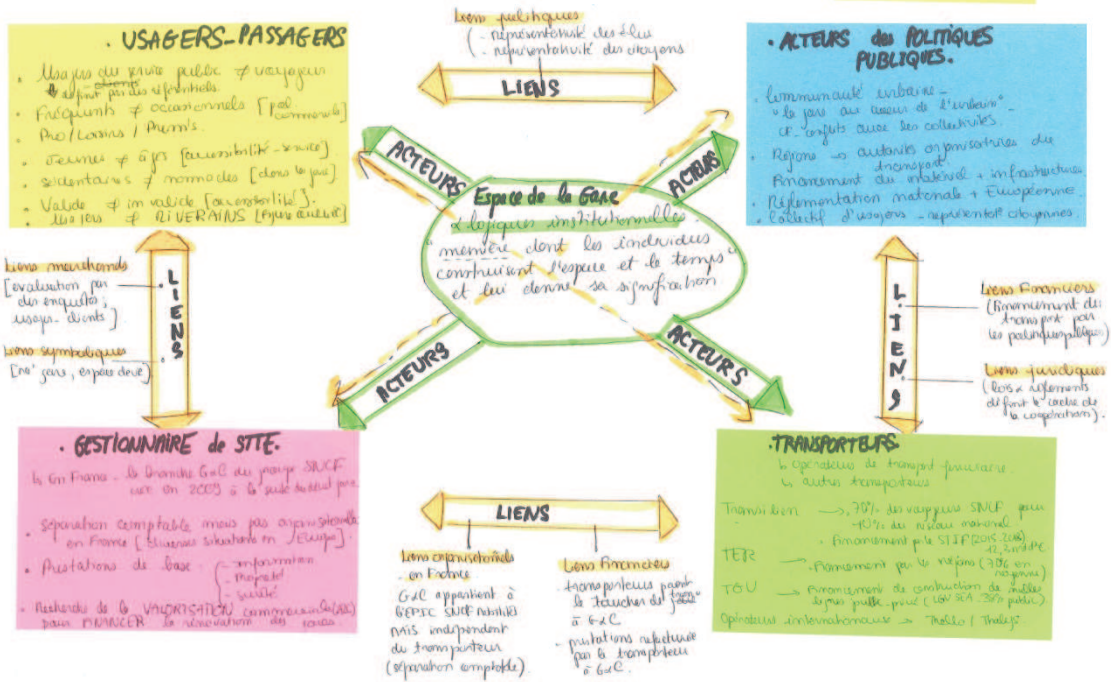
. USAGERS_PASSAGERS

- Usagers du service public ≠ voyageurs ≠ clients
- Fréquents ≠ occasionnels [pôle commercial]
- Pro / Loisirs / Achats.
- Jeunes ≠ âgés [accessibilité - service]
- sédentaires ≠ nomades [dans la gare]
- Valide ≠ invalide [accessibilité].
- Usagers ≠ RIVERAINS [pôle ouvert]

Liens politiques
(- représentativité des élus
- représentativité des citoyens

LIENS

. ACTEURS des POLITIQUES PUBLIQUES.

- Communauté urbaine.
"le jeu au niveau de l'urbain".
cf. conflits entre les collectivités.
- Régions → autorités organisatrices du transport.
Financement du matériel + infrastructures
- Réglementation nationale + Européenne.
- Collectif d'usagers - représentent citoyennes.

ACTEURS

ACTEURS

Espace de la Gare
Logiques institutionnelles.
" manière dont les individus construisent l'espace et le temps et lui donne sa signification "

ACTEURS

ACTEURS

Liens marchands
[évaluation par des enquêtes, usagers-clients]

L
I
E
N
S

Liens symboliques
[no' gare, espace doux]

L
I
E
N
S

Liens Financiers
(financement des transports par les pouvoirs publiques)

Liens juridiques
(lois + règlements définit le cadre de la coopération).

. GESTIONNAIRE de STTE.

- En France : la branche G&C du groupe SNCF créée en 2009 à la suite du déficit prix.
- Séparation comptable mais pas organisationnelle en France [Situation situationnelle en Europe].
- Prestations de base : - information - propreté - sûreté
- Recherche de la VALORISATION commerciale pour FINANCER la rénovation des gares

LIENS

Liens organisationnels en France
G&C appartient à l'EPIC SNCF Mobilités MAIS indépendant du transporteur (séparation comptable).

Liens financiers
transporteurs paient le "toucher de gare" à G&C
- prestations refacturées par le transporteur à G&C.

.TRANSPORTEURS.

- Opérateurs de transport ferroviaire.
- autres transporteurs

Transilien → 70% des voyageurs SNCF pour 40% du réseau national.
- financement par le STIF (2015-2018) 12,5 Md€

TER → financement par les régions (70% en moyenne)

TGV → financement de construction de lignes de gares public - privé (LGV SEA, 38% public)

Opérateurs internationaux → Thalys / Thalys